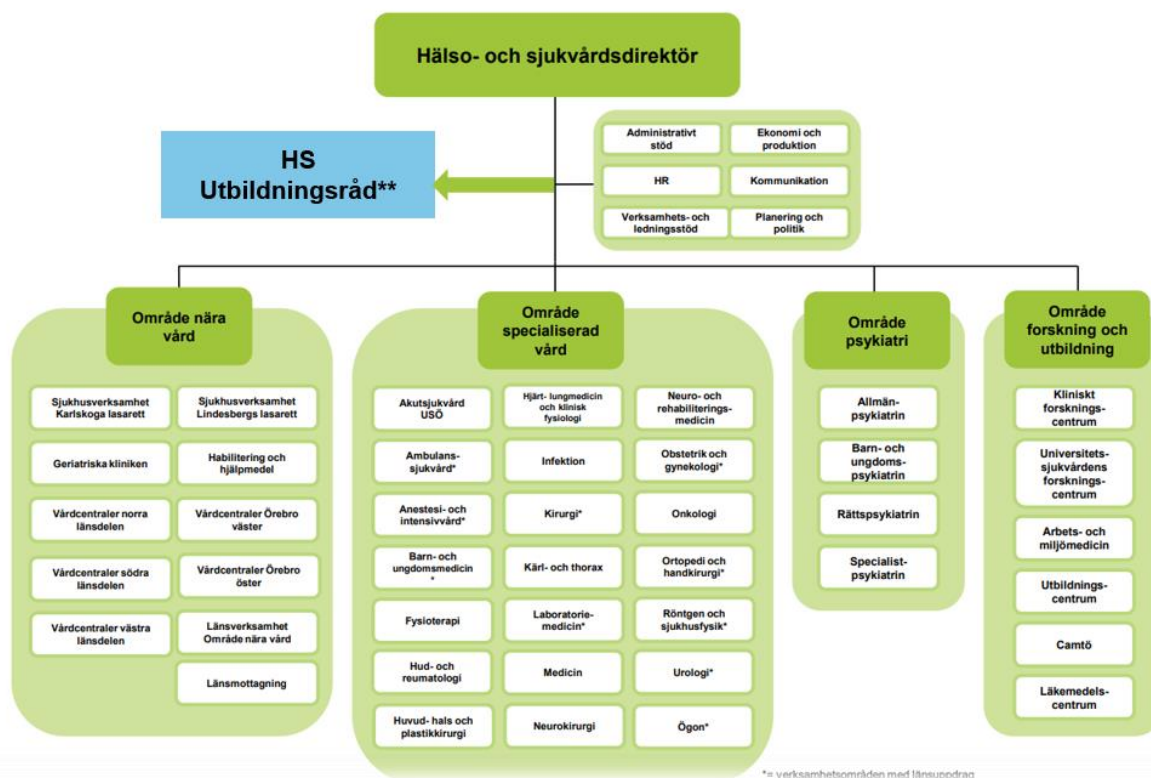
Hälso- och sjukvårdsdirektör

HS Utbildningsråd**

Administrativt stöd

Ekonomi och produktion

HR

Kommunikation

Verksamhets- och ledningsstöd

Planering och politik

Område nära vård

Sjukhusverksamhet Karlskoga lasarett

Sjukhusverksamhet Lindesbergs lasarett

Geriatriska kliniken

Habilitering och hjälpmedel

Vårdcentraler norra länsdelen

Vårdcentraler Örebro väster

Vårdcentraler södra länsdelen

Vårdcentraler Örebro öster

Vårdcentraler västra länsdelen

Länsverksamhet Område nära vård

Länsmottagning

Område specialiserad vård

Akutsjukvård USÖ

Hjärt- lungmedicin och klinisk fysiologi

Neuro- och rehabiliteringsmedicin

Ambulanssjukvård*

Infektion

Obstetrik och gynekologi*

Anestesi- och intensivvård*

Kirurgi*

Onkologi

Barn- och ungdomsmedicin *

Kärl- och thorax

Ortopedi och handkirurgi*

Fysioterapi

Laboratoriemedicin*

Röntgen och sjukhusfysik*

Hud- och reumatologi

Medicin

Urologi*

Huvud- hals och plastikkirurgi

Neurokirurgi

Ögon*

Område psykiatri

Allmänpsykiatrin

Barn- och ungdomspsykiatrin

Rättspsykiatrin

Specialistpsykiatrin

Område forskning och utbildning

Kliniskt forskningscentrum

Universitetssjukvårdens forskningscentrum

Arbets- och miljömedicin

Utbildningscentrum

Camtö

Läkemedelscentrum

*= verksamhetsområden med länsuppdrag